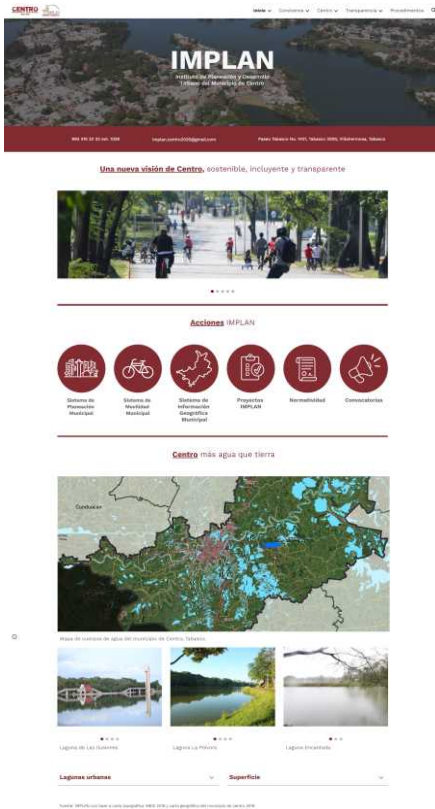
CENTRO

Inicio Conócenos Centro Transparencia Procedimientos

IMPLAN

Instituto de Planeación y Desarrollo Urbano del Municipio de Centro

993 310 32 32 ext. 1088

implan.centro2020@gmail.com

Paseo Tabasco No. 1401, Tabasco 2000, Villahermosa, Tabasco

Una nueva visión de Centro, sostenible, incluyente y transparente

Acciones IMPLAN

Sistema de Planeación Municipal

Sistema de Movilidad Municipal

Sistema de Información Geográfica Municipal

Proyectos IMPLAN

Normatividad

Convocatorias

Centro más agua que tierra

Cunduacán

Mapa de cuerpos de agua del municipio de Centro, Tabasco.

Laguna de Las Ilusiones

Laguna La Polvora

Laguna Encantada

Lagunas urbanas

Superficie

Fuente: IMPLAN con base a carta topográfica INEGI 2016 y carta geográfica del municipio de Centro 2018.